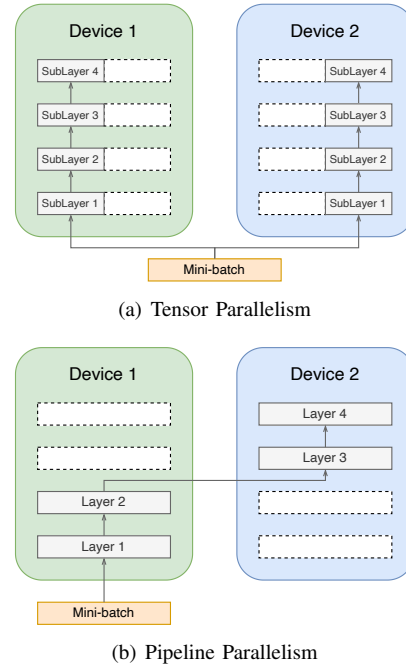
Device 1

SubLayer 4

SubLayer 3

SubLayer 2

SubLayer 1

Device 2

SubLayer 4

SubLayer 3

SubLayer 2

SubLayer 1

Mini-batch

(a) Tensor Parallelism

Device 1

Layer 2

Layer 1

Device 2

Layer 4

Layer 3

Mini-batch

(b) Pipeline Parallelism